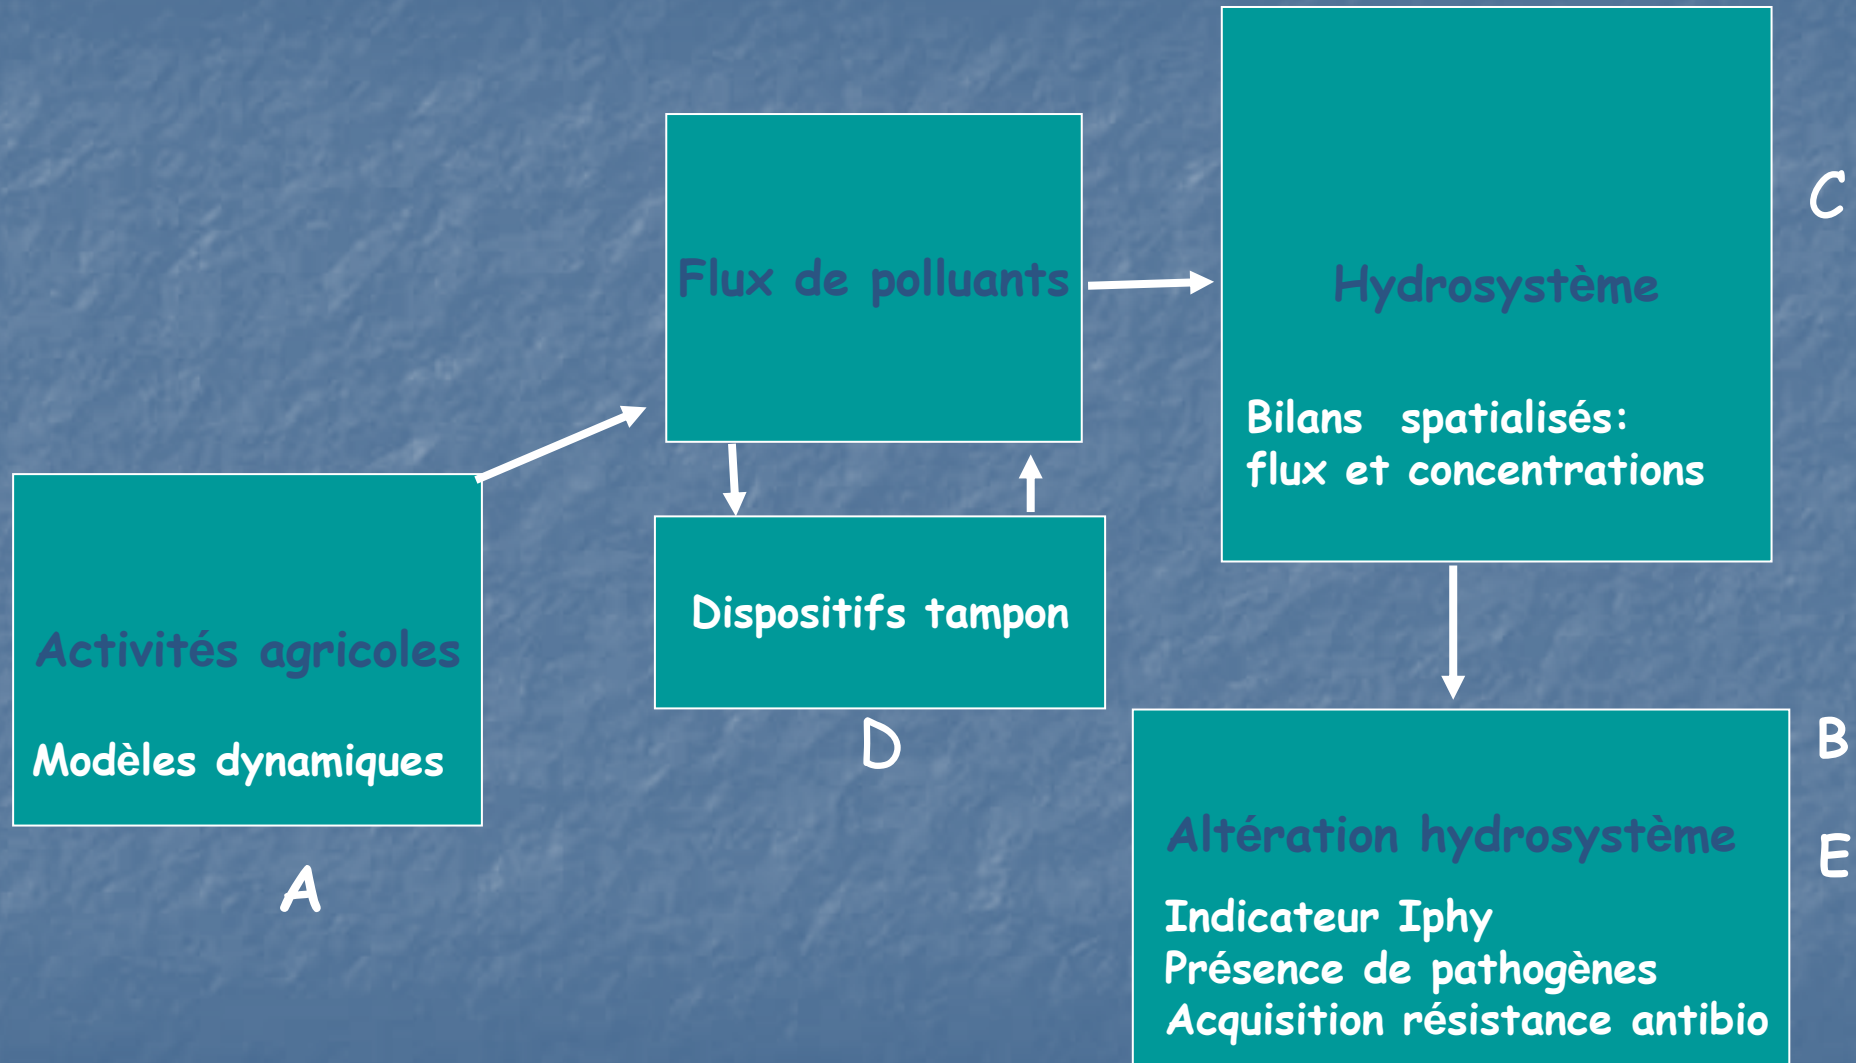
Flux de polluants

Hydrosystème

Bilans spatialisés:
flux et concentrations

C

Dispositifs tampon

D

Activités agricoles

Modèles dynamiques

A

B

Altération hydrosystème

E

Indicateur Iphy
Présence de pathogènes
Acquisition résistance antibio